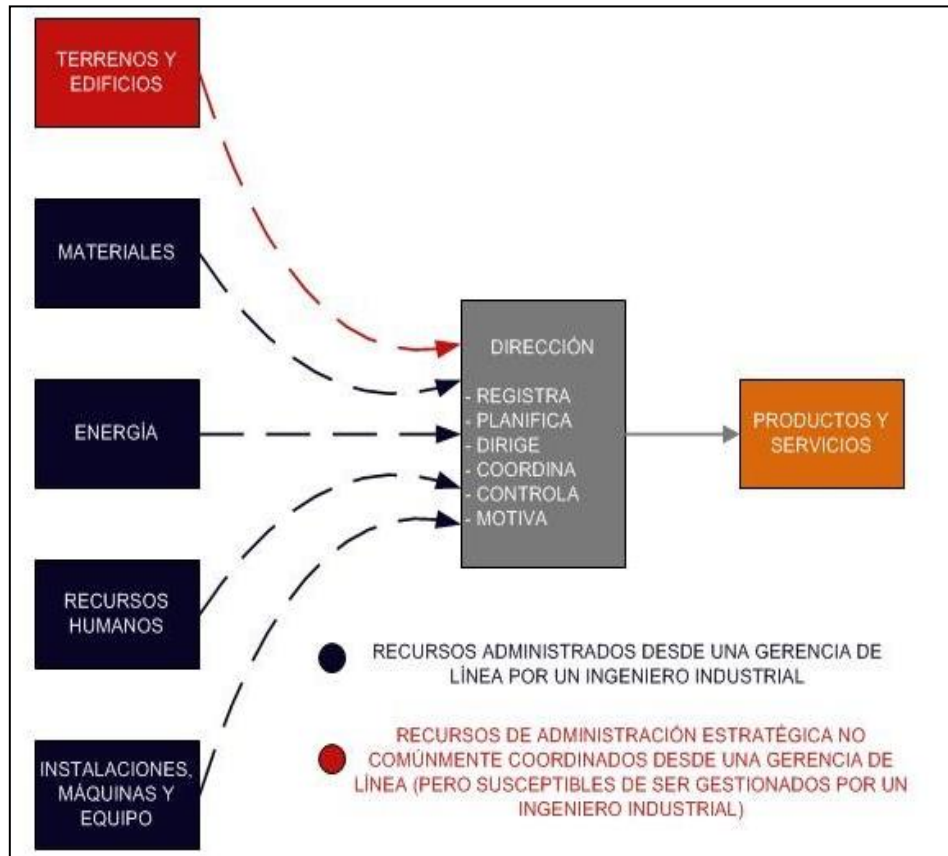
TERRENOS Y EDIFICIOS

MATERIALES

ENERGÍA

RECURSOS HUMANOS

INSTALACIONES, MÁQUINAS Y EQUIPO

DIRECCIÓN

- REGISTRA
- PLANIFICA
- DIRIGE
- COORDINA
- CONTROLA
- MOTIVA

PRODUCTOS Y SERVICIOS

RECURSOS ADMINISTRADOS DESDE UNA GERENCIA DE LÍNEA POR UN INGENIERO INDUSTRIAL

RECURSOS DE ADMINISTRACIÓN ESTRATÉGICA NO COMÚNMENTE COORDINADOS DESDE UNA GERENCIA DE LÍNEA (PERO SUSCEPTIBLES DE SER GESTIONADOS POR UN INGENIERO INDUSTRIAL)